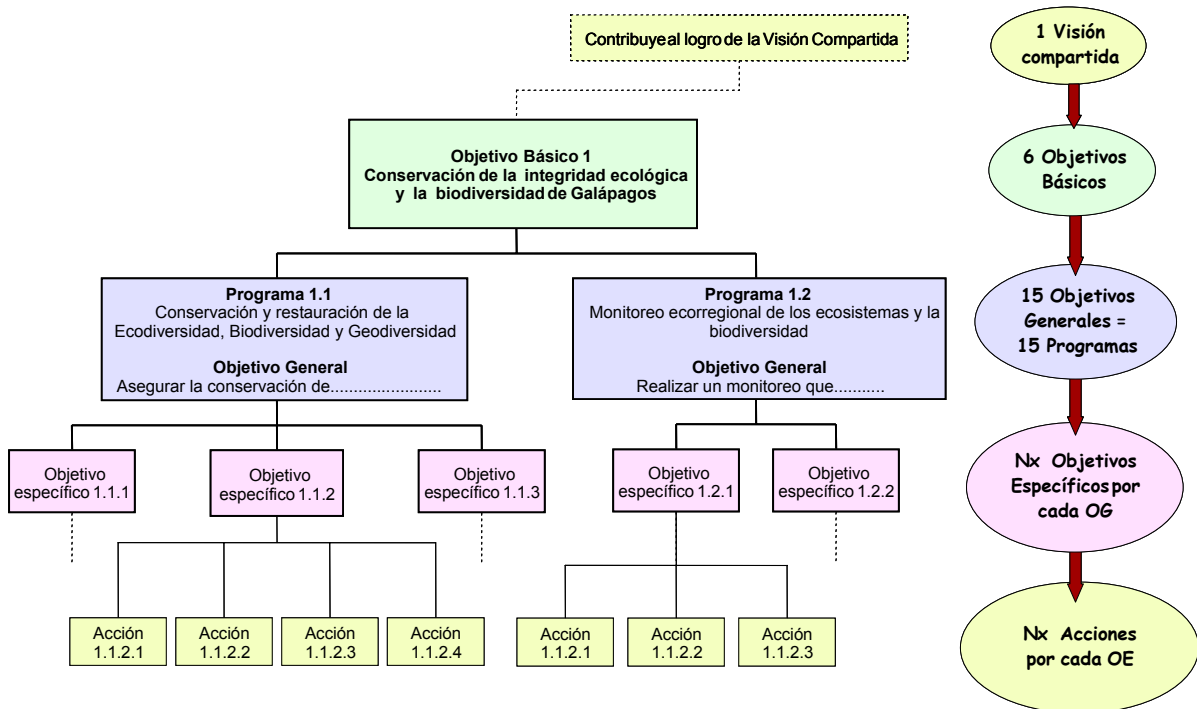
Contribuyeal logro de la Visión Compartida

Objetivo Básico 1
Conservación de la integridad ecológica y la biodiversidad de Galápagos

Programa 1.1
Conservación y restauración de la Ecodiversidad, Biodiversidad y Geodiversidad

Objetivo General
Asegurar la conservación de........................

Programa 1.2
Monitoreo ecorregional de los ecosistemas y la biodiversidad

Objetivo General
Realizar un monitoreo que...........

Objetivo específico 1.1.1

Objetivo específico 1.1.2

Objetivo específico 1.1.3

Objetivo específico 1.2.1

Objetivo específico 1.2.2

Acción 1.1.2.1

Acción 1.1.2.2

Acción 1.1.2.3

Acción 1.1.2.4

Acción 1.1.2.1

Acción 1.1.2.2

Acción 1.1.2.3

1 Visión compartida

6 Objetivos Básicos

15 Objetivos Generales = 15 Programas

Nx Objetivos Específicos por cada OG

Nx Acciones por cada OE